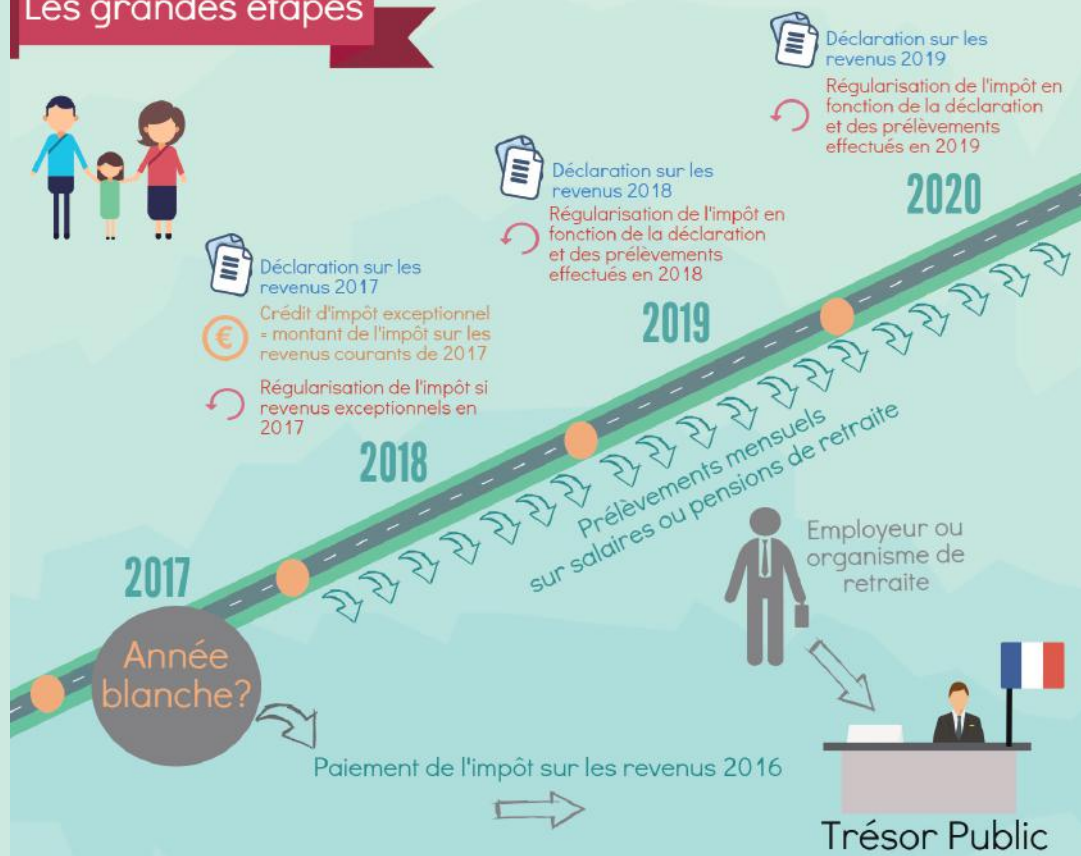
Les grandes étapes

Déclaration sur les revenus 2019

Régularisation de l'impôt en fonction de la déclaration et des prélèvements effectués en 2019

2020

Déclaration sur les revenus 2018

Régularisation de l'impôt en fonction de la déclaration et des prélèvements effectués en 2018

2019

Déclaration sur les revenus 2017

Crédit d'impôt exceptionnel = montant de l'impôt sur les revenus courants de 2017

Régularisation de l'impôt si revenus exceptionnels en 2017

2018

Prélèvements mensuels sur salaires ou pensions de retraite

Employeur ou organisme de retraite

2017

Année blanche?

Paiement de l'impôt sur les revenus 2016

Trésor Public